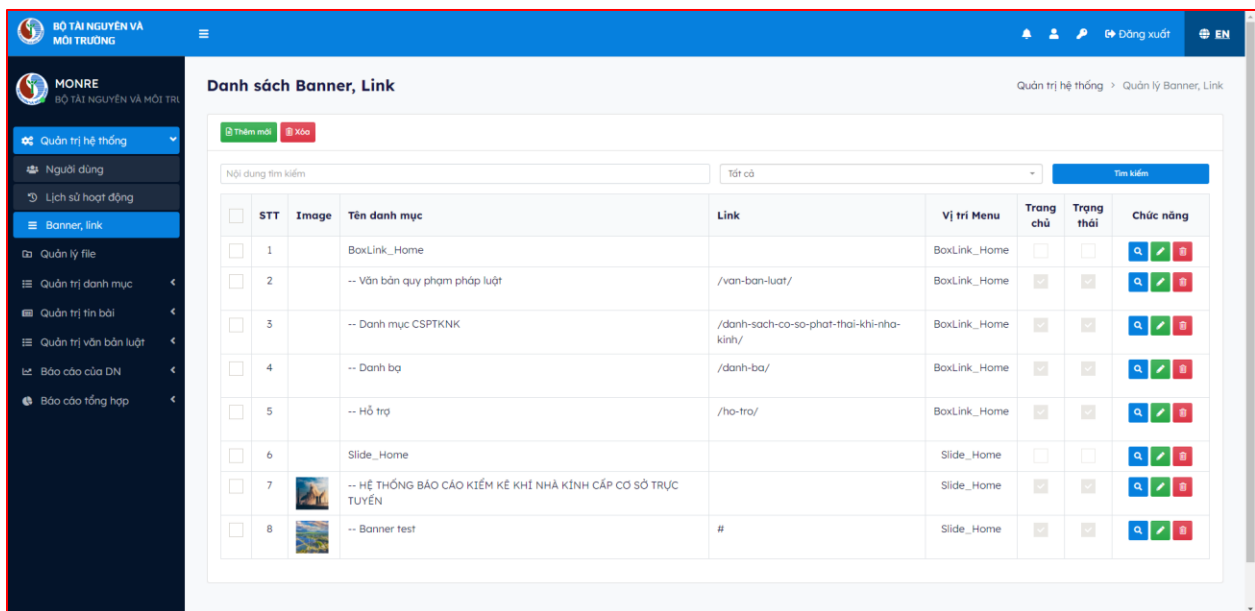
BỘ TÀI NGUYÊN VÀ MÔI TRƯỜNG

Đăng xuất EN

MONRE
BỘ TÀI NGUYÊN VÀ MÔI TRƯ

Quản trị hệ thống
Người dùng
Lịch sử hoạt động
Banner, link
Quản lý file
Quản trị danh mục
Quản trị tin bài
Quản trị văn bản luật
Báo cáo của DN
Báo cáo tổng hợp

Danh sách Banner, Link

Quản trị hệ thống > Quản lý Banner, Link

Thêm mới Xóa

Nội dung tìm kiếm
Tất cả
Tìm kiếm

| | STT | Image | Tên danh mục | Link | Vị trí Menu | Trang chủ | Trạng thái | Chức năng |
|---|---|---|---|---|---|---|---|---|
| | 1 | | BoxLink_Home | | BoxLink_Home | | | |
| | 2 | | -- Văn bản quy phạm pháp luật | /van-ban-luat/ | BoxLink_Home | | | |
| | 3 | | -- Danh mục CSPTKNK | /danh-sach-co-so-phat-thai-khi-nha-kinh/ | BoxLink_Home | | | |
| | 4 | | -- Danh bạ | /danh-ba/ | BoxLink_Home | | | |
| | 5 | | -- Hỗ trợ | /ho-tro/ | BoxLink_Home | | | |
| | 6 | | Slide_Home | | Slide_Home | | | |
| | 7 | | -- HỆ THỐNG BÁO CÁO KIỂM KÊ KHÍ NHÀ KÍNH CẤP CƠ SỞ TRỰC TUYẾN | | Slide_Home | | | |
| | 8 | | -- Banner test | # | Slide_Home | | | |